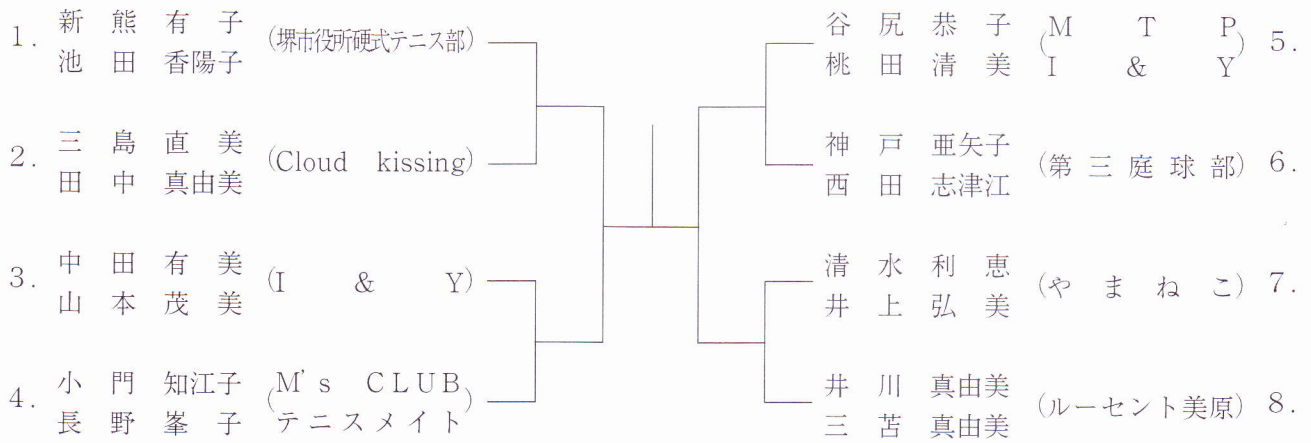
1. 新熊有子 池田香陽子 (堺市役所硬式テニス部)

2. 三島直美 田中真由美 (Cloud kissing)

3. 中田有美 山本茂美 (I & Y)

4. 小門知江子 長野峯子 (M's CLUB テニスメイト)

谷尻恭子 桃田清美 (M T P I & Y) 5.

神戸亜矢子 西田志津江 (第三庭球部) 6.

清水利恵 井上弘美 (やまねこ) 7.

井川真由美 三苫真由美 (ルーセント美原) 8.